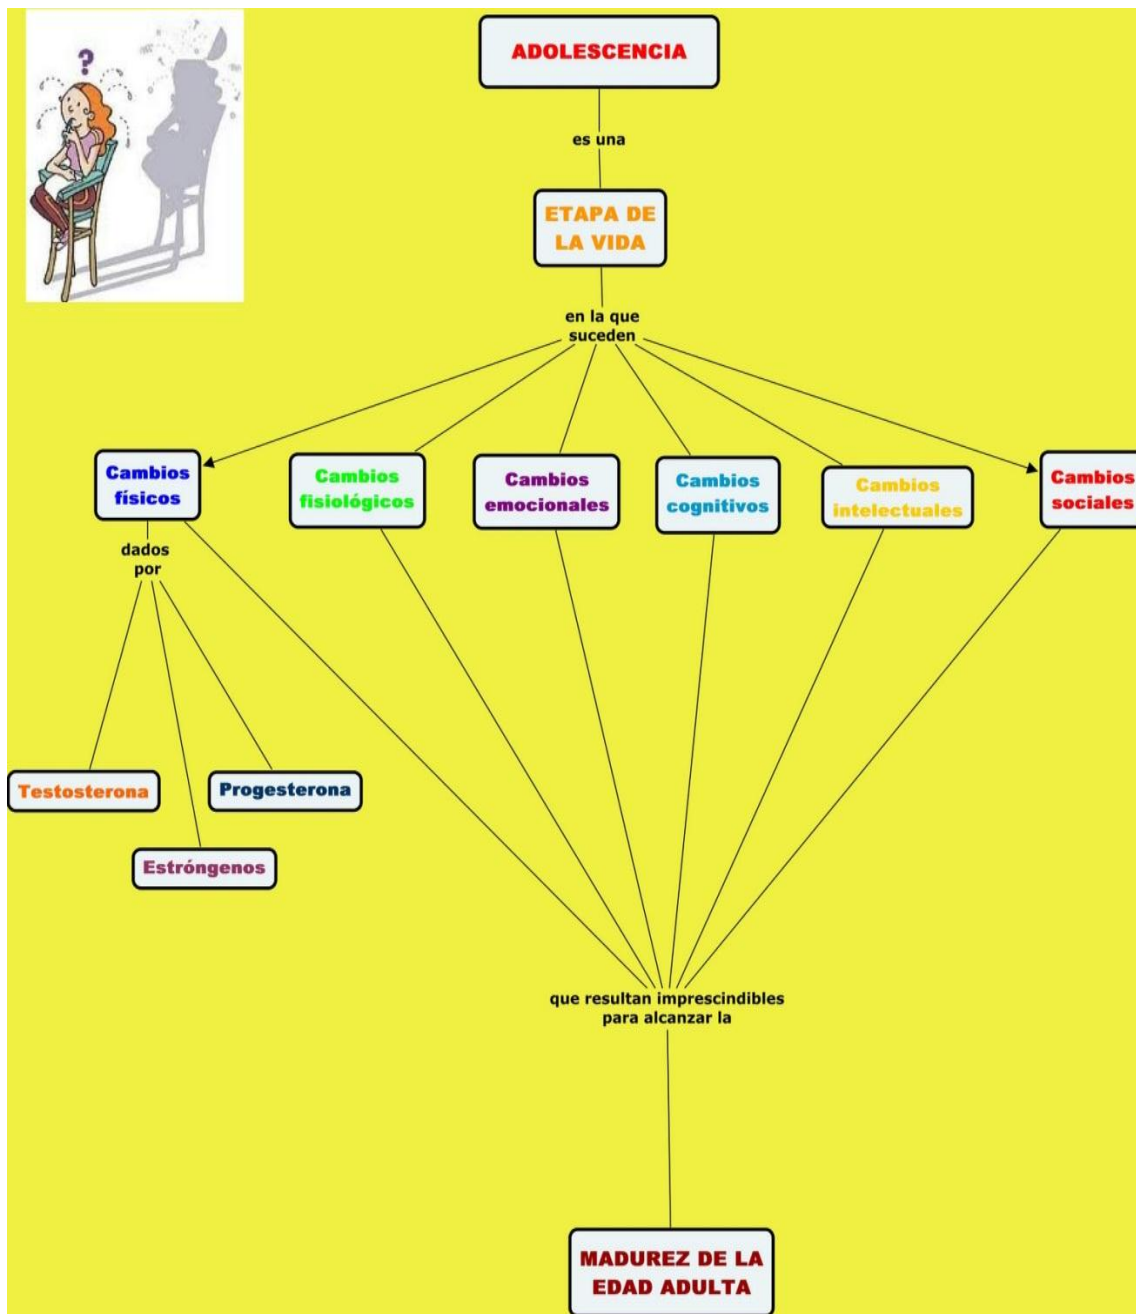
ADOLESCENCIA

es una

ETAPA DE LA VIDA

en la que suceden

Cambios físicos

Cambios fisiológicos

Cambios emocionales

Cambios cognitivos

Cambios intelectuales

Cambios sociales

dados por

Testosterona

Progesterona

Estróngenos

que resultan imprescindibles para alcanzar la

MADUREZ DE LA EDAD ADULTA